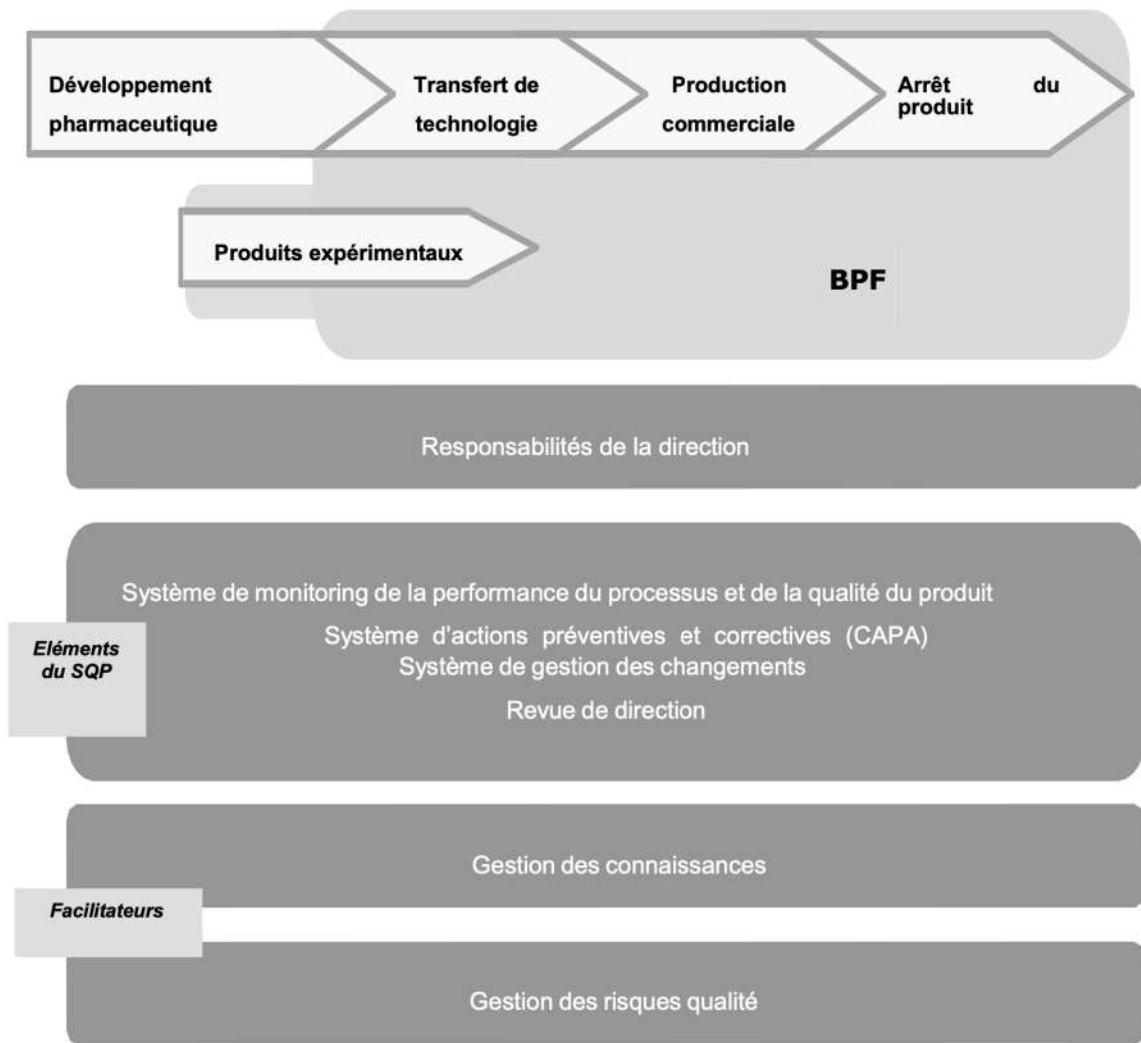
Développement pharmaceutique

Transfert de technologie

Production commerciale

Arrêt du produit

Produits expérimentaux

BPF

Responsabilités de la direction

Système de monitoring de la performance du processus et de la qualité du produit

Système d'actions préventives et correctives (CAPA)

Système de gestion des changements

Revue de direction

Eléments du SQP

Gestion des connaissances

Facilitateurs

Gestion des risques qualité